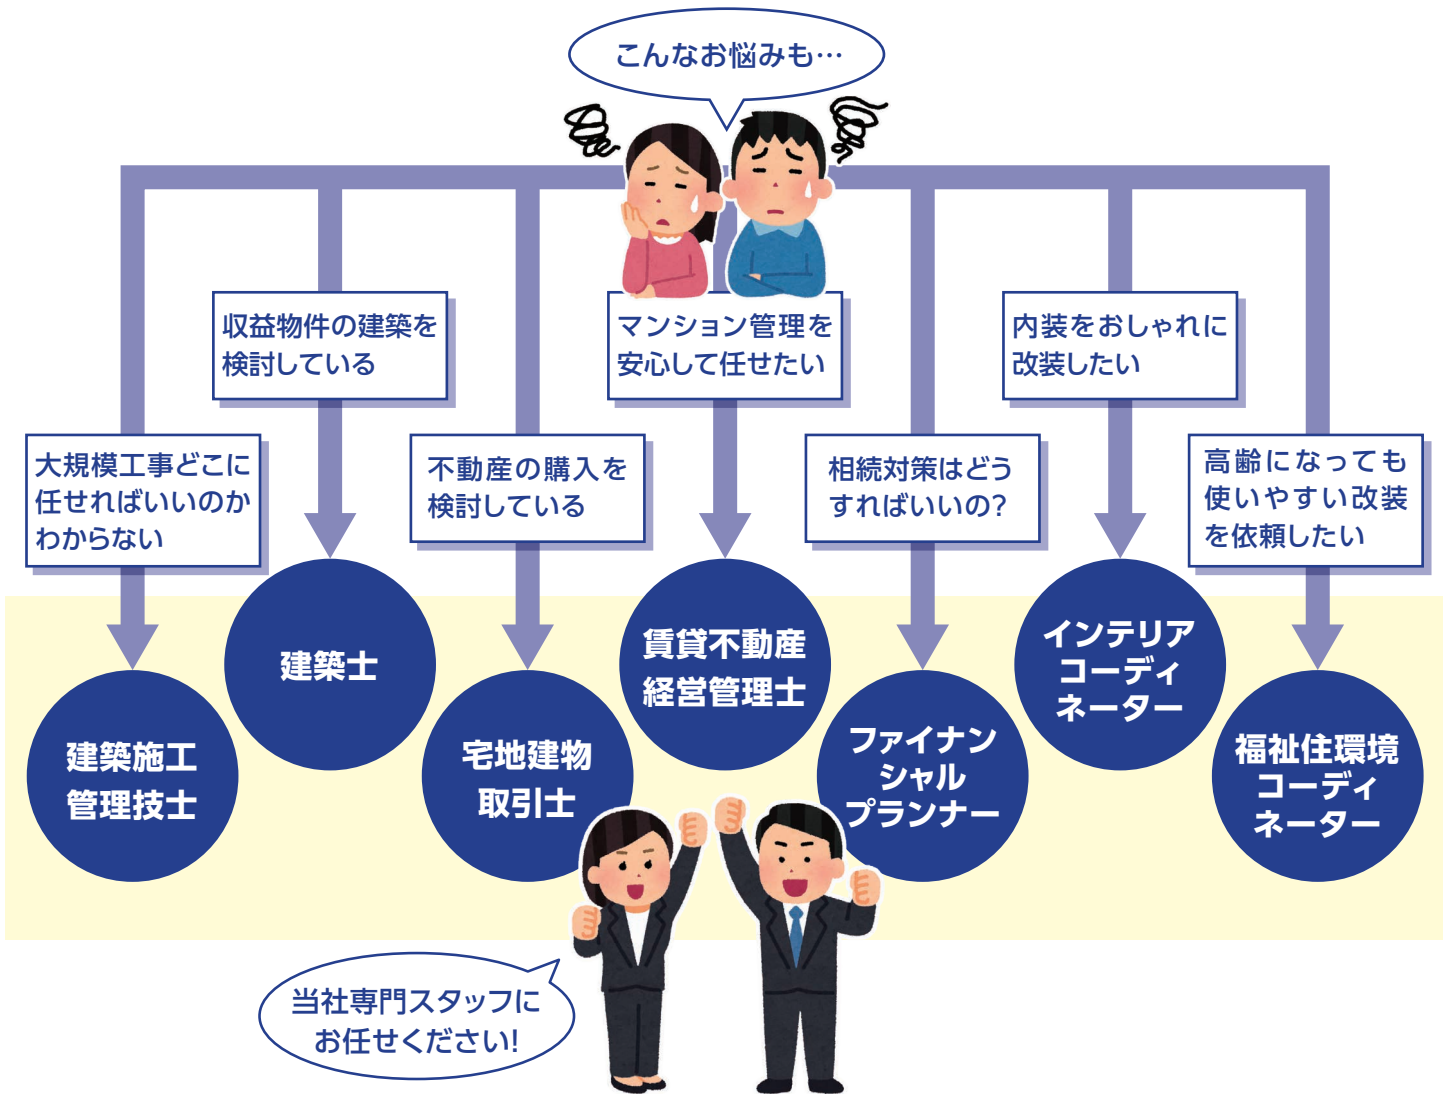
こんなお悩みも…

収益物件の建築を検討している

マンション管理を安心して任せたい

内装をおしゃれに改装したい

大規模工事どこに任せればいいのかわからない

不動産の購入を検討している

相続対策はどうすればいいの?

高齢になっても使いやすい改装を依頼したい

建築施工管理技士

建築士

宅地建物取引士

賃貸不動産経営管理士

ファイナンシャルプランナー

インテリアコーディネーター

福祉住環境コーディネーター

当社専門スタッフにお任せください!